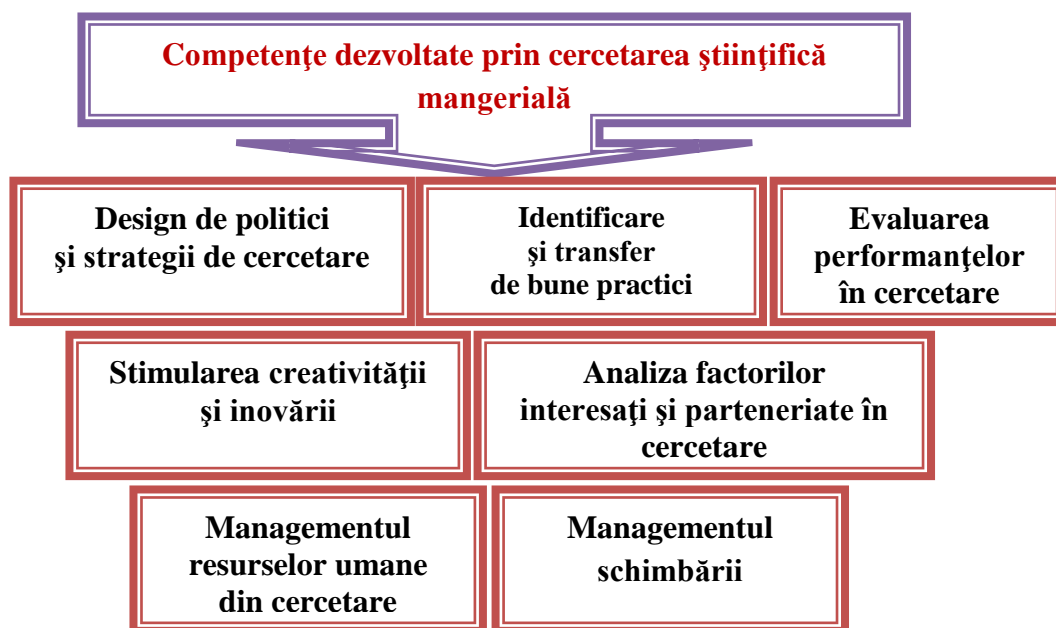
Competenţe dezvoltate prin cercetarea ştiinţifică mangerială

Design de politici şi strategii de cercetare

Identificare şi transfer de bune practici

Evaluarea performanţelor în cercetare

Stimularea creativităţii şi inovării

Analiza factorilor interesaţi şi parteneriate în cercetare

Managementul resurselor umane din cercetare

Managementul schimbării